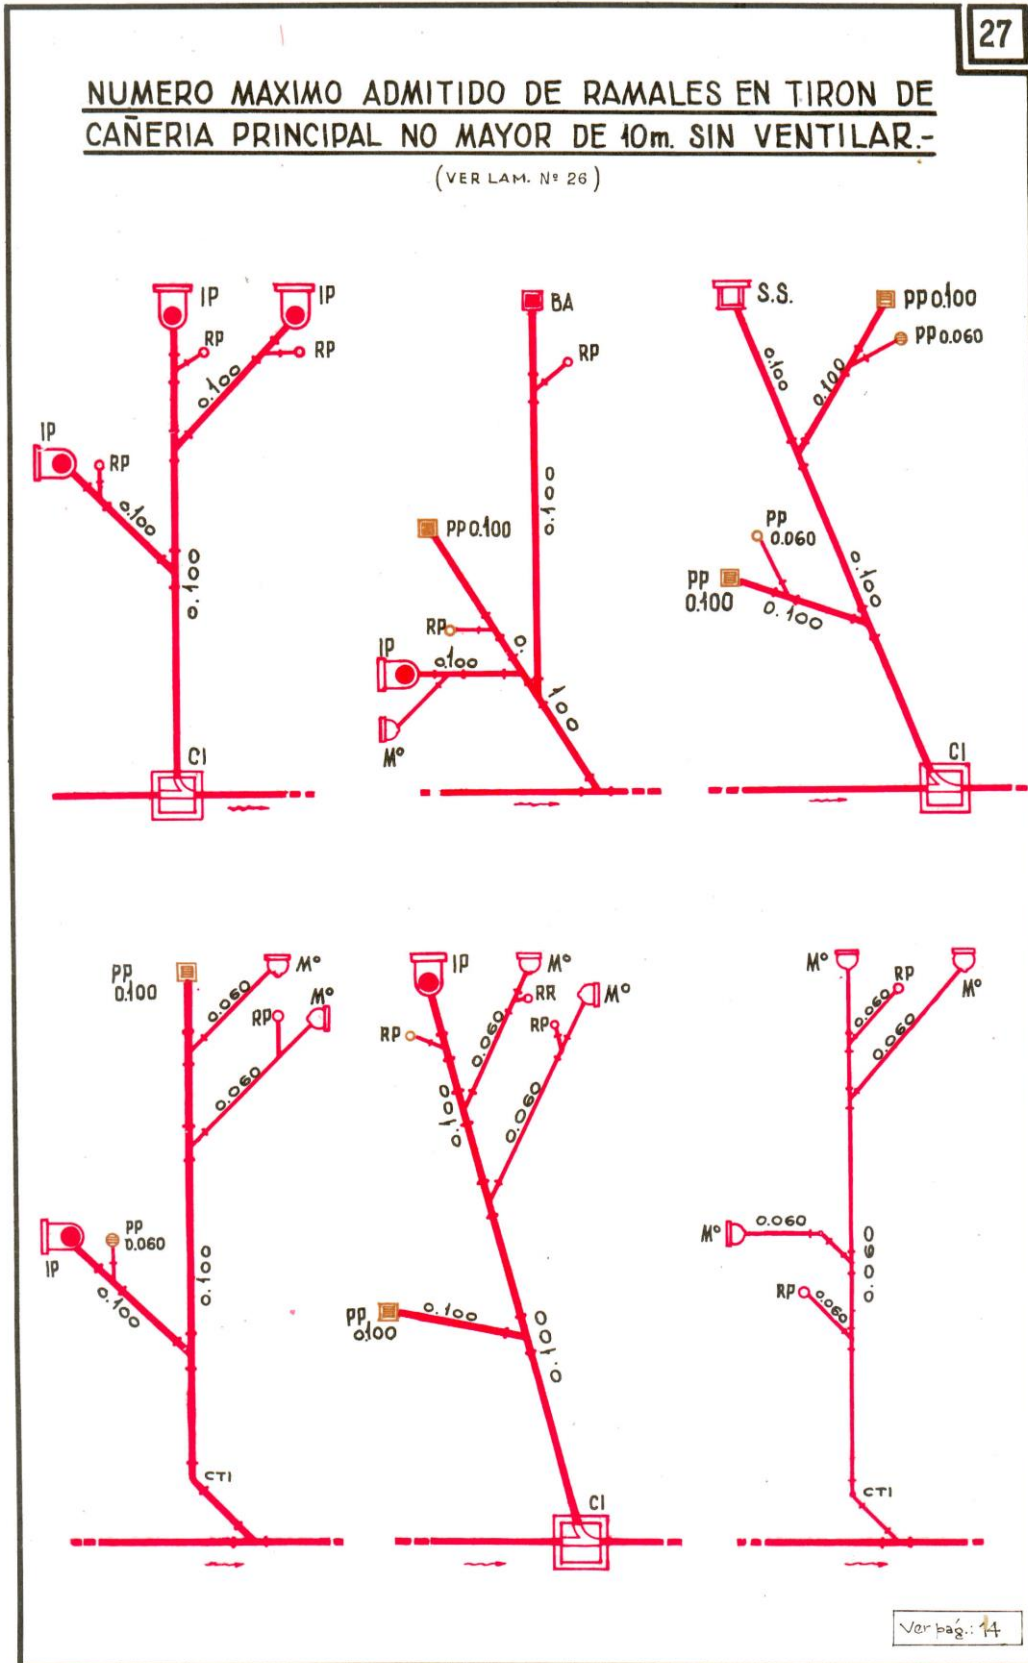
27

NUMERO MAXIMO ADMITIDO DE RAMALES EN TIRON DE CAÑERIA PRINCIPAL NO MAYOR DE 10m. SIN VENTILAR.-

(VER LAM. Nº 26)

IP
IP
RP
RP
0.100
IP
RP
0.100
0.100
CI

BA
RP
0.100
PP 0.100
RP
0.
IP
0.100
100
Mº

S.S.
PP 0.100
PP 0.060
0.100
0.100
PP 0.060
PP 0.100
0.100
0.100
CI

PP 0.100
0.060
Mº
Mº
RP
0.060
PP 0.060
IP
0.100
0.100
CTI

IP
Mº
RP
RR
Mº
RP
0.060
0.100
0.060
PP 0.100
0.100
0.100
CI

Mº
RP
Mº
0.060
0.060
Mº
0.060
0.060
RP
0.060
CTI

Ver pág.: 14